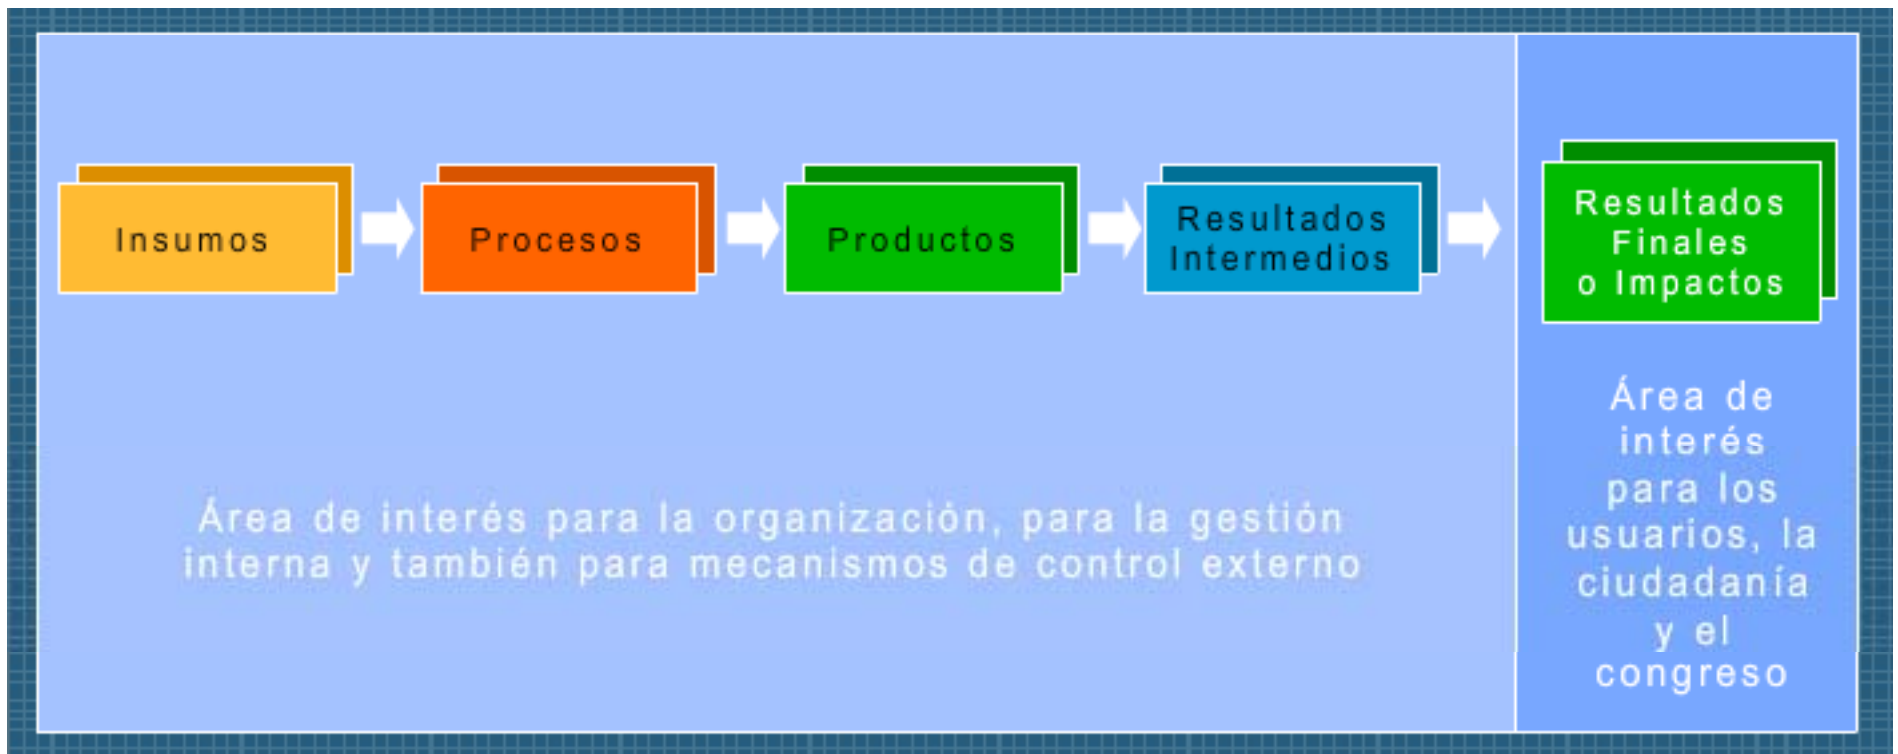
Insumos

Procesos

Productos

Resultados Intermedios

Resultados Finales o Impactos

Área de interés para la organización, para la gestión interna y también para mecanismos de control externo

Área de interés para los usuarios, la ciudadanía y el congreso